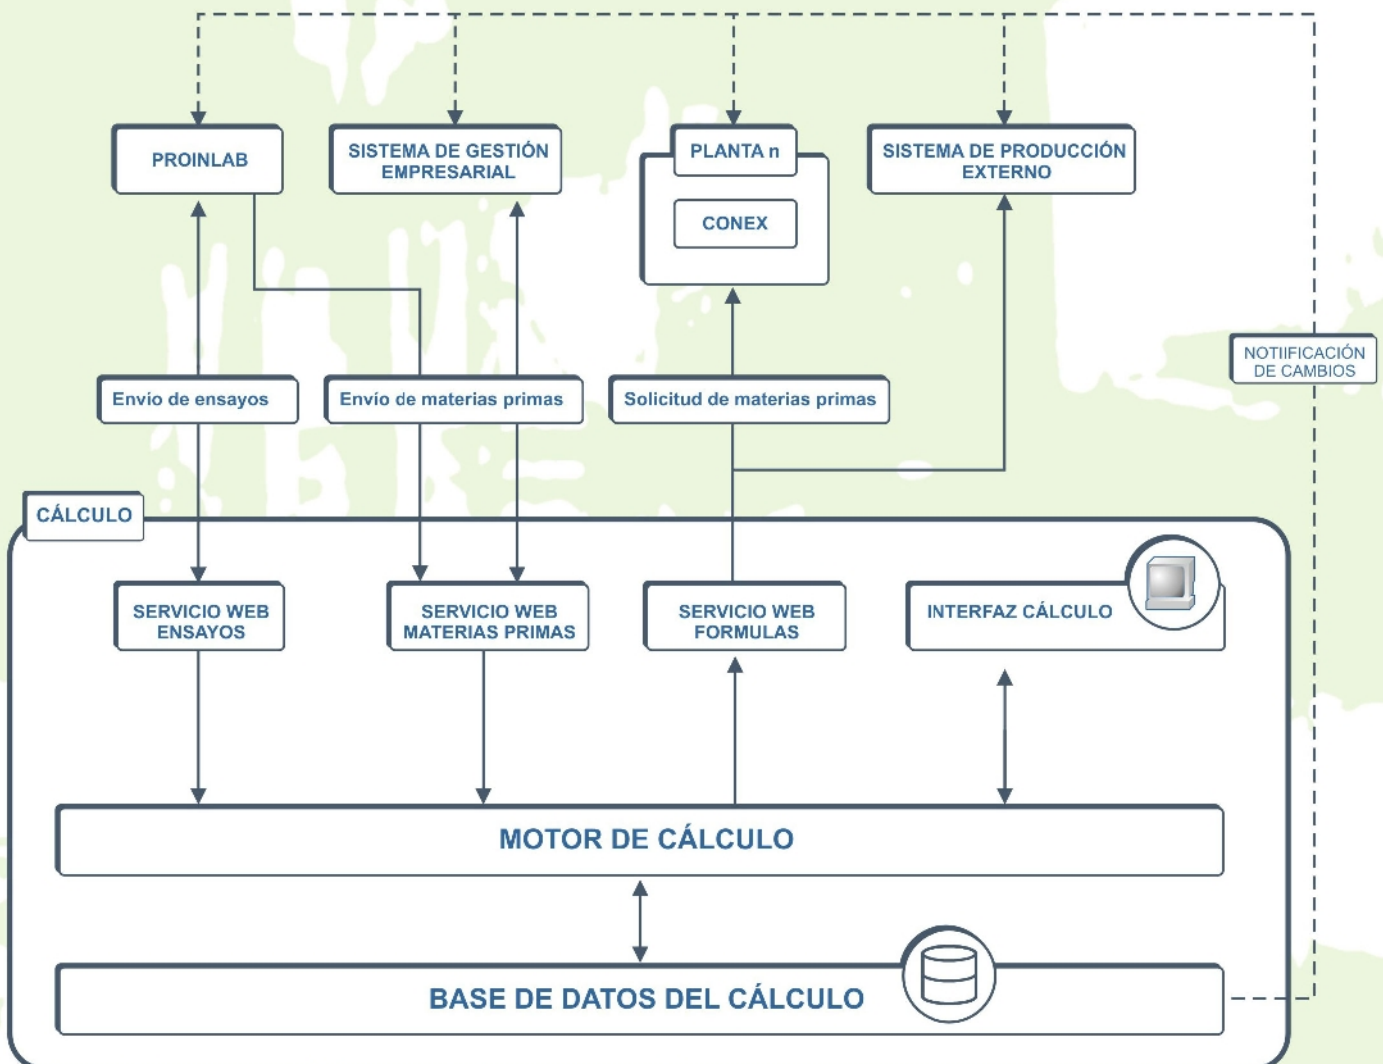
PROINLAB

SISTEMA DE GESTIÓN EMPRESARIAL

PLANTA n

CONEX

SISTEMA DE PRODUCCIÓN EXTERNO

NOTIIFICACIÓN DE CAMBIOS

Envío de ensayos

Envío de materias primas

Solicitud de materias primas

CÁLCULO

SERVICIO WEB ENSAYOS

SERVICIO WEB MATERIAS PRIMAS

SERVICIO WEB FORMULAS

INTERFAZ CÁLCULO

MOTOR DE CÁLCULO

BASE DE DATOS DEL CÁLCULO